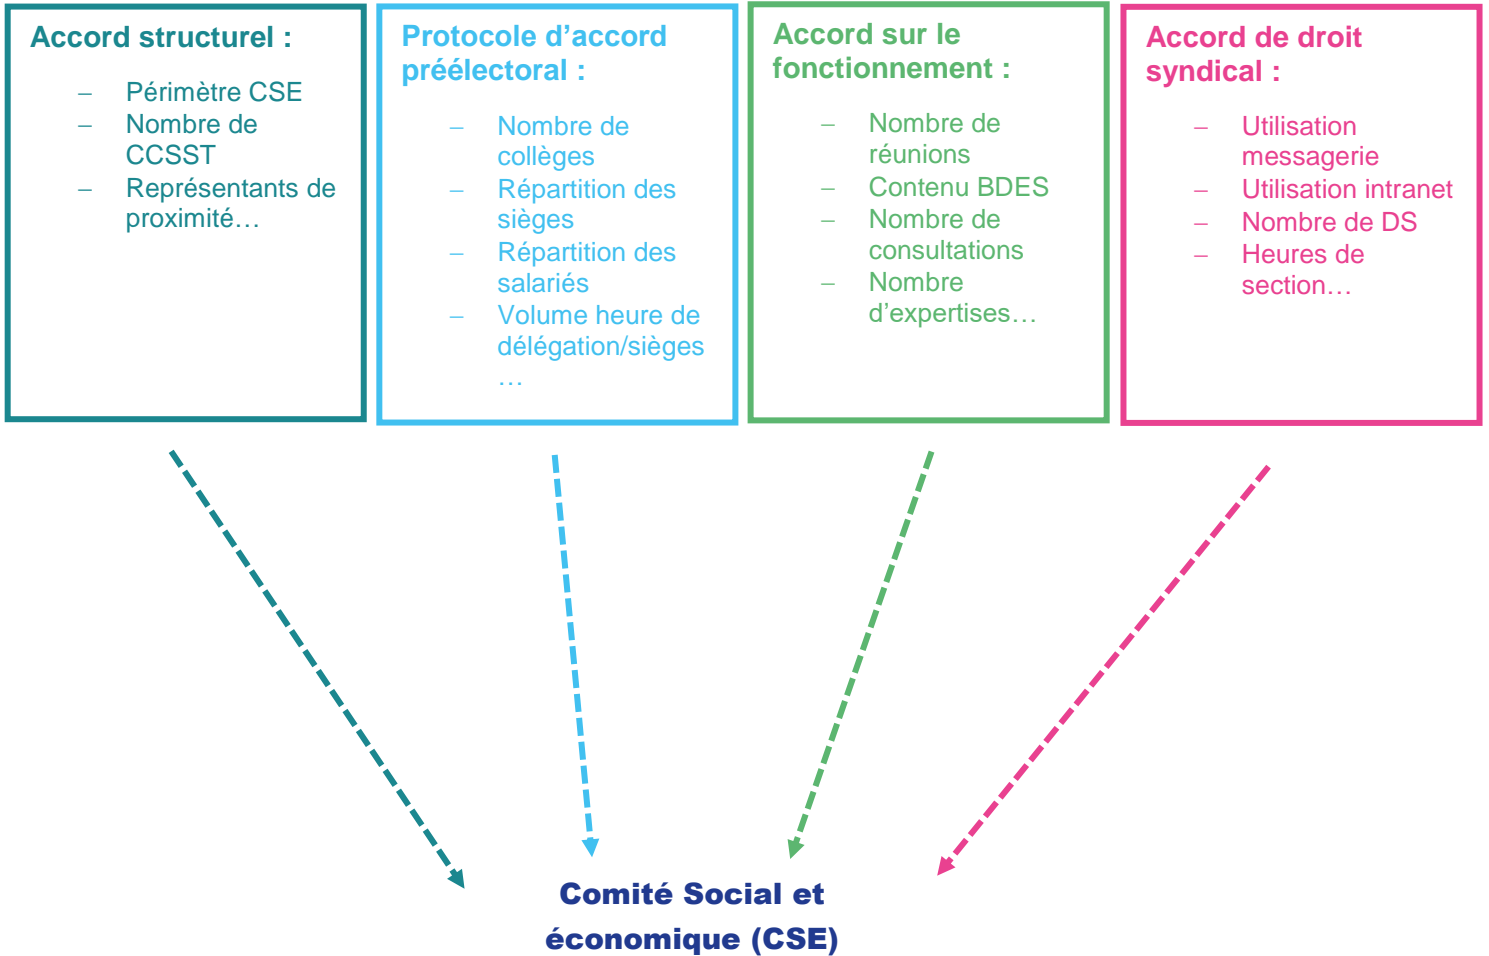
Accord structurel :

– Périmètre CSE
– Nombre de CCSST
– Représentants de proximité…

Protocole d'accord préélectoral :

– Nombre de collèges
– Répartition des sièges
– Répartition des salariés
– Volume heure de délégation/sièges …

Accord sur le fonctionnement :

– Nombre de réunions
– Contenu BDES
– Nombre de consultations
– Nombre d'expertises…

Accord de droit syndical :

– Utilisation messagerie
– Utilisation intranet
– Nombre de DS
– Heures de section…

Comité Social et économique (CSE)